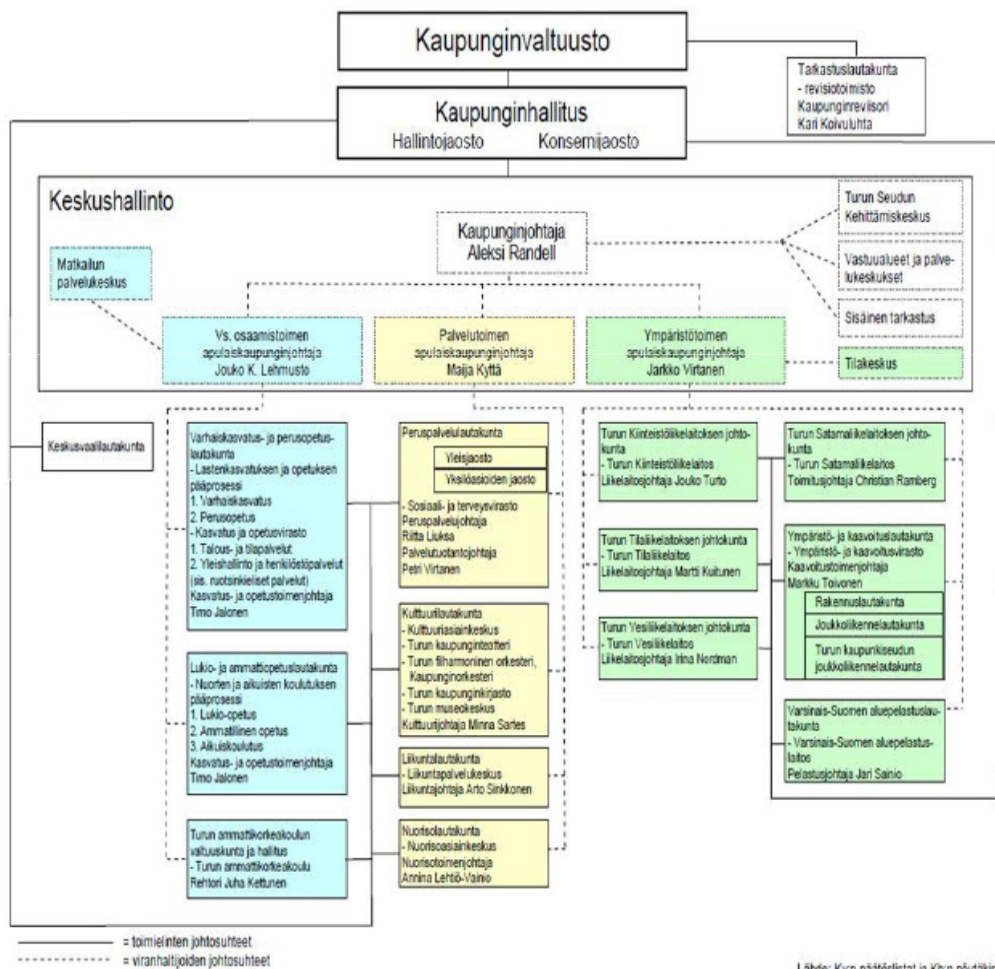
Kaupunginvaltuusto

Tarkastuslautakunta
- revisiotoimisto
Kaupunginreviisori
Kari Koivuluhta

Kaupunginhallitus
Hallintojaosto Konsernijaosto

Keskushallinto

Kaupunginjohtaja
Aleksi Randell

Turun Seudun Kehittämiskeskus

Vastuualueet ja palvelukeskukset

Sisäinen tarkastus

Matkailun palvelukeskus

Vs. osaamistoimen apulaiskaupunginjohtaja
Jouko K. Lehmusto

Palvelutoimen apulaiskaupunginjohtaja
Maija Kyttä

Ympäristötoimen apulaiskaupunginjohtaja
Jarkko Virtanen

Tilakeskus

Keskusvaalilautakunta

Varhaiskasvatus- ja perusopetuslautakunta
- Lastenkasvatuksen ja opetuksen pääprosessi
1. Varhaiskasvatus
2. Perusopetus
- Kasvatus- ja opetusvirasto
1. Talous- ja tilapalvelut
2. Yleishallinto ja henkilöstöpalvelut (sis. ruotsinkieliset palvelut)
Kasvatus- ja opetustoimenjohtaja
Timo Jalonen

Lukio- ja ammattiopetuslautakunta
- Nuorten ja aikuisten koulutuksen pääprosessi
1. Lukio-opetus
2. Ammatillinen opetus
3. Aikuiskoulutus
Kasvatus- ja opetustoimenjohtaja
Timo Jalonen

Turun ammattikorkeakoulun valtuuskunta ja hallitus
- Turun ammattikorkeakoulu
Rehtori Juha Kettunen

Peruspalvelulautakunta
Yleisjaosto
Yksilöasioiden jaosto
- Sosiaali- ja terveysvirasto
Peruspalvelujohtaja
Riitta Liuksa
Palvelutuotantojohtaja
Petri Virtanen

Kulttuurilautakunta
- Kulttuuriasiainkeskus
- Turun kaupunginteatteri
- Turun filharmoninen orkesteri, Kaupunginorkesteri
- Turun kaupunginkirjasto
- Turun museokeskus
Kulttuurijohtaja Minna Sarles

Liikuntalautakunta
- Liikuntapalvelukeskus
Liikuntajohtaja Arto Sinkkonen

Nuorisolautakunta
- Nuorisoasiainkeskus
Nuorisotoimenjohtaja
Annina Lehtiö-Vainio

Turun Kiinteistöliikelaitoksen johtokunta
- Turun Kiinteistöliikelaitos
Liikelaitosjohtaja Jouko Turto

Turun Tilaliikelaitoksen johtokunta
- Turun Tilaliikelaitos
Liikelaitosjohtaja Martti Kuitunen

Turun Vesiliikelaitoksen johtokunta
- Turun Vesiliikelaitos
Liikelaitosjohtaja Irina Nordman

Turun Satamaliikelaitoksen johtokunta
- Turun Satamaliikelaitos
Toimitusjohtaja Christian Ramberg

Ympäristö- ja kaavoituslautakunta
- Ympäristö- ja kaavoitusvirasto
Kaavoitustoimenjohtaja
Markku Toivonen
Rakennuslautakunta
Joukkoliikennelautakunta
Turun kaupunkiseudun joukkoliikennelautakunta

Varsinais-Suomen aluepelastuslautakunta
- Varsinais-Suomen aluepelastuslaitos
Pelastusjohtaja Jari Sainio

= toimielinten johtosuhteet
= viranhaltijoiden johtosuhteet

Lähde: Kv:n päätöslistat ja Kh:n pöytäkir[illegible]